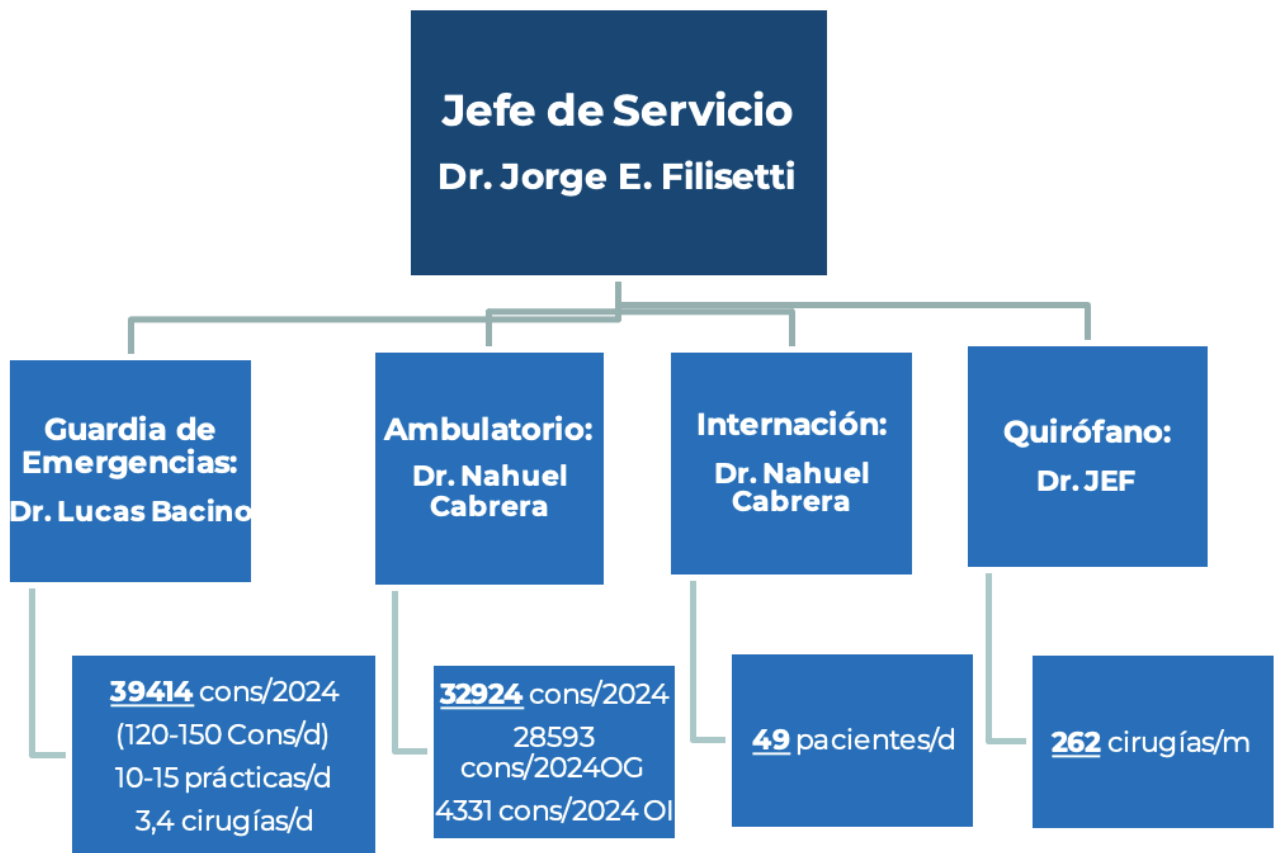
Jefe de Servicio
Dr. Jorge E. Filisetti

Guardia de Emergencias:
Dr. Lucas Bacino

Ambulatorio:
Dr. Nahuel Cabrera

Internación:
Dr. Nahuel Cabrera

Quirófano:
Dr. JEF

39414 cons/2024
(120-150 Cons/d)
10-15 prácticas/d
3,4 cirugías/d

32924 cons/2024
28593 cons/2024OG
4331 cons/2024 OI

49 pacientes/d

262 cirugías/m